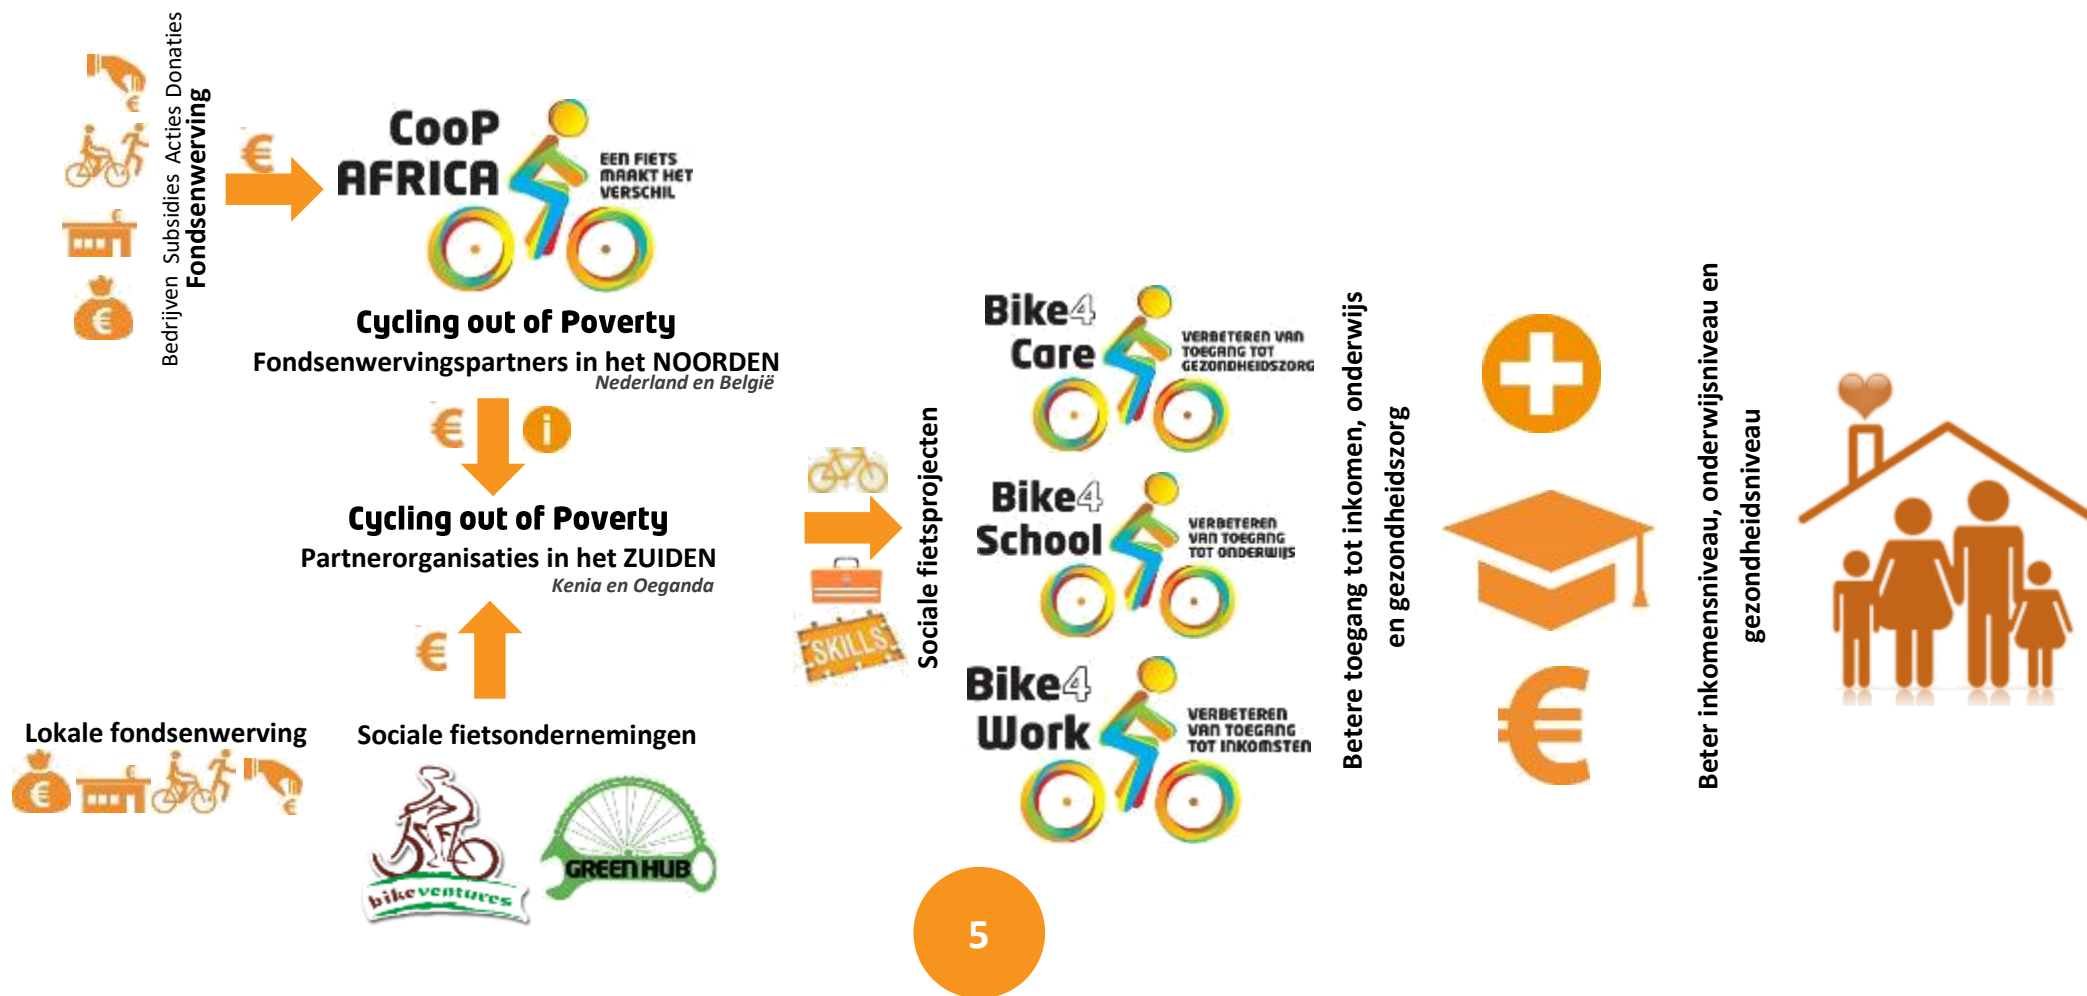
Bedrijven Subsidies Acties Donaties
Fondsenwerving

€

CooP AFRICA
EEN FIETS MAAKT HET VERSCHIL

Cycling out of Poverty
Fondsenwervingspartners in het NOORDEN
Nederland en België

€

Cycling out of Poverty
Partnerorganisaties in het ZUIDEN
Kenia en Oeganda

€

Lokale fondsenwerving

€

Sociale fietsondernemingen

bikeventures

GREEN HUB

SKILLS

Sociale fietsprojecten

Bike4 Care
VERBETEREN VAN TOEGANG TOT GEZONDHEIDSZORG

Bike4 School
VERBETEREN VAN TOEGANG TOT ONDERWIJS

Bike4 Work
VERBETEREN VAN TOEGANG TOT INKOMSTEN

Betere toegang tot inkomen, onderwijs en gezondheidszorg

€

Beter inkomensniveau, onderwijsniveau en gezondheidsniveau

5